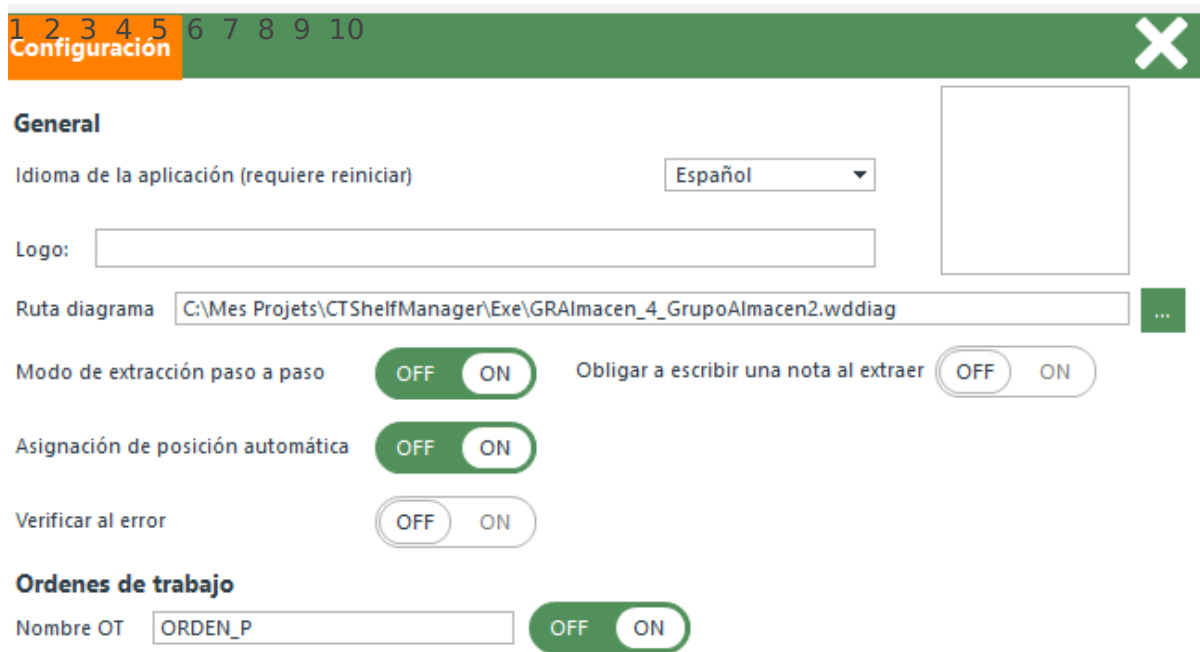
1 2 3 4 5 6 7 8 9 10
Configuración

General

Idioma de la aplicación (requiere reiniciar) Español

Logo:

Ruta diagrama C:\Mes Projets\CTShelfManager\Exe\GRAlmacen_4_GrupoAlmacen2.wddiag ...

Modo de extracción paso a paso OFF ON

Obligar a escribir una nota al extraer OFF ON

Asignación de posición automática OFF ON

Verificar al error OFF ON

Ordenes de trabajo

Nombre OT ORDEN_P OFF ON